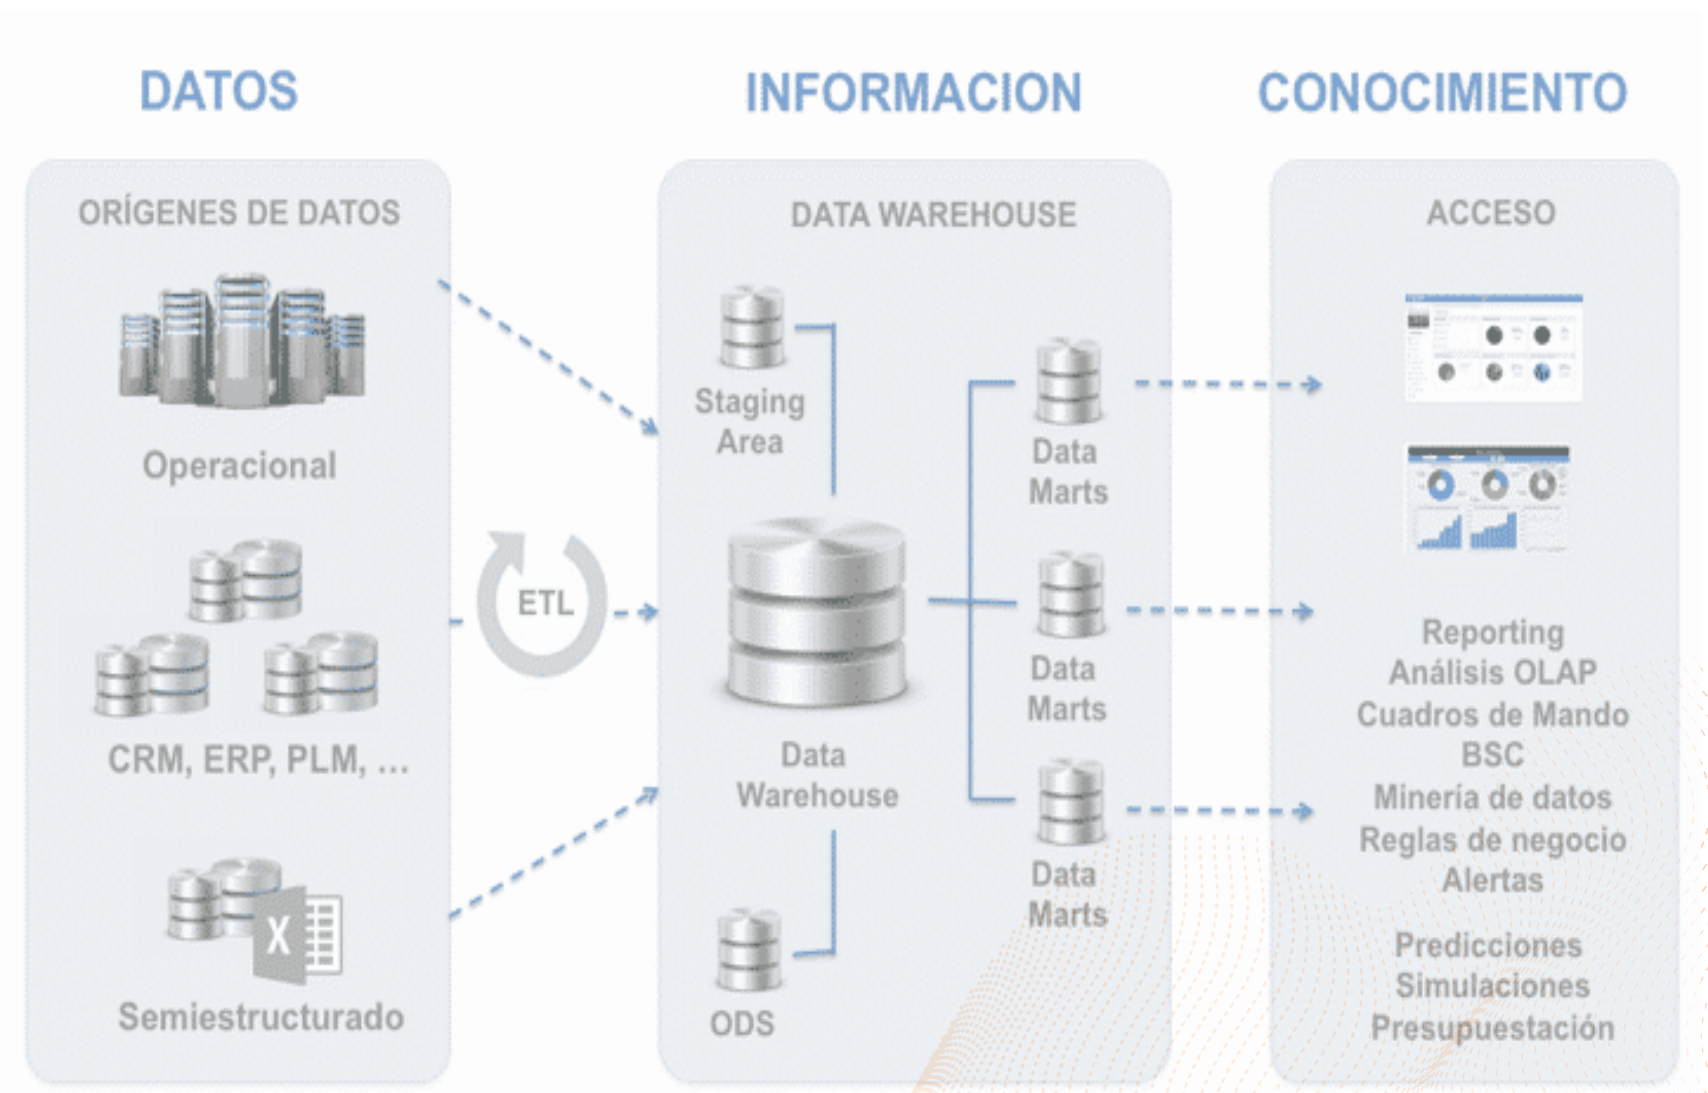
DATOS

INFORMACION

CONOCIMIENTO

ORÍGENES DE DATOS

Operacional

CRM, ERP, PLM, ...

Semiestructurado

ETL

DATA WAREHOUSE

Staging Area

Data Warehouse

ODS

Data Marts

Data Marts

Data Marts

ACCESO

Reporting
Análisis OLAP
Cuadros de Mando
BSC
Minería de datos
Reglas de negocio
Alertas

Predicciones
Simulaciones
Presupuestación